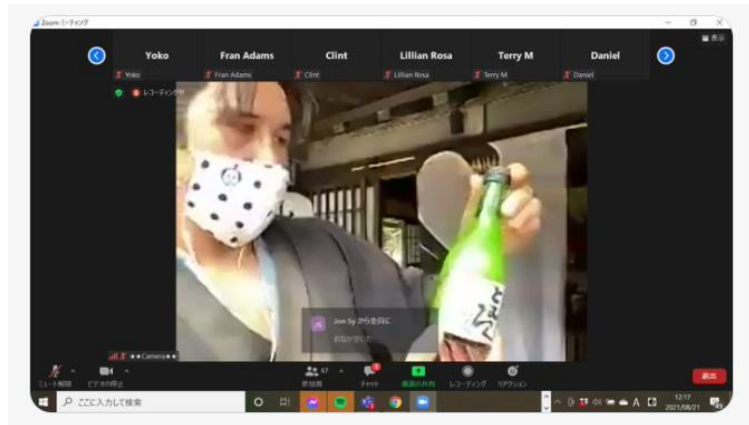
Zoom ミーティング

表示

Yoko
Fran Adams
Clint
Lillian Rosa
Terry M
Daniel

Yoko
Fran Adams
Clint
Lillian Rosa
Terry M
Daniel

レコーディング中

Jon Sy から全員に
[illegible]

★★Camera★★

ミュート解除
ビデオの開始
参加者 67
チャット
画面の共有
レコーディング
リアクション
退出

ここに入力して検索

A
12:17
2021/08/21